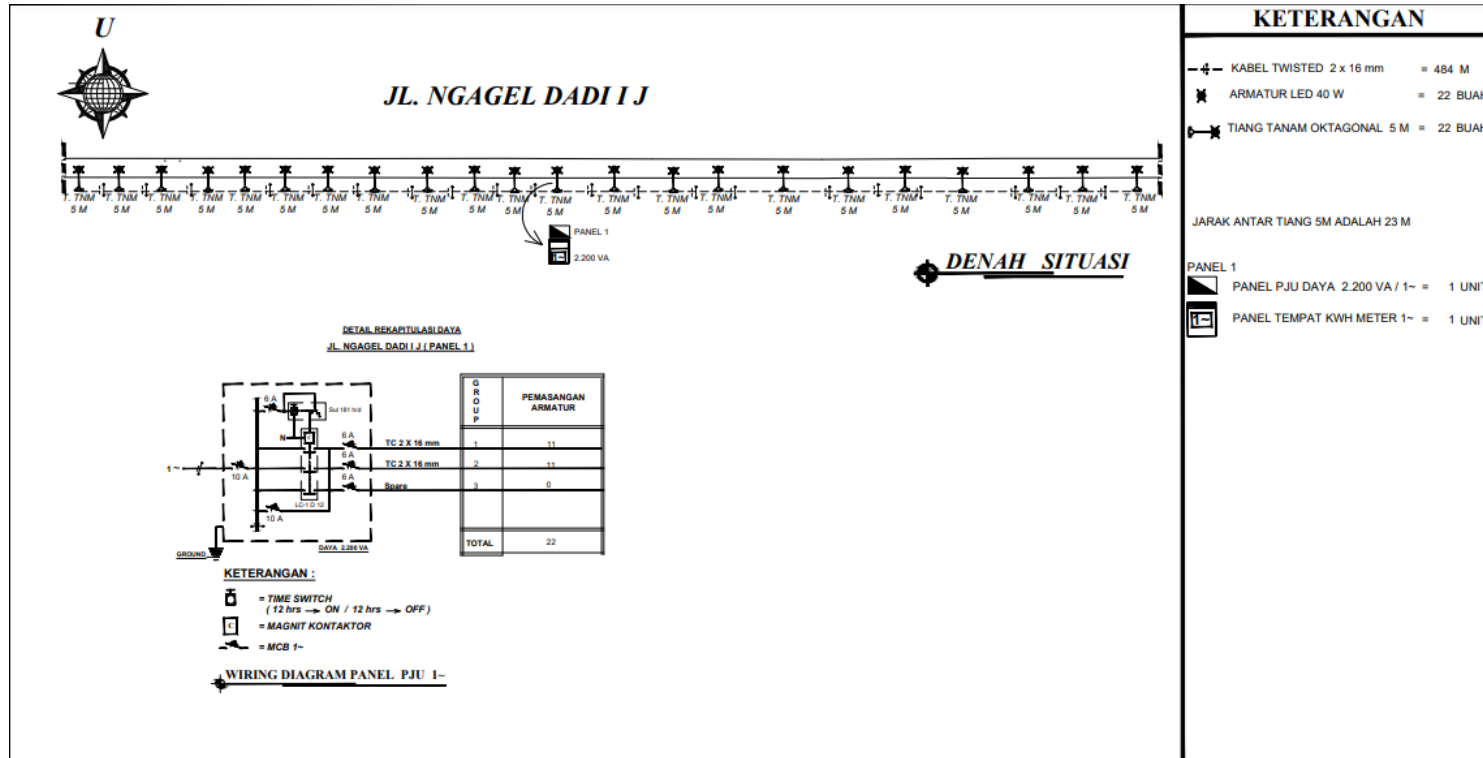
U

JL. NGAGEL DADI I J

T. TNM 5 M T. TNM 5 M T. TNM 5 M T. TNM 5 M T. TNM 5 M T. TNM 5 M T. TNM 5 M T. TNM 5 M T. TNM 5 M T. TNM 5 M T. TNM 5 M T. TNM 5 M T. TNM 5 M T. TNM 5 M T. TNM 5 M T. TNM 5 M T. TNM 5 M T. TNM 5 M T. TNM 5 M T. TNM 5 M T. TNM 5 M T. TNM 5 M

PANEL 1
2.200 VA

DENAH SITUASI

DETAIL REKAPITULASI DAYA
JL. NGAGEL DADI I J ( PANEL 1 )

6 A
Sul 181 h/d
N
6 A
TC 2 X 16 mm
6 A
TC 2 X 16 mm
6 A
Spare
1 ~
10 A
LC-1 D 12
10 A
GROUND
DAYA 2.200 VA

| GROUP | PEMASANGAN ARMATUR |
|---|---|
| 1 | 11 |
| 2 | 11 |
| 3 | 0 |
| TOTAL | 22 |

KETERANGAN :
= TIME SWITCH ( 12 hrs → ON / 12 hrs → OFF )
= MAGNIT KONTAKTOR
= MCB 1~

WIRING DIAGRAM PANEL PJU 1~

KETERANGAN

KABEL TWISTED 2 x 16 mm = 484 M
ARMATUR LED 40 W = 22 BUAH
TIANG TANAM OKTAGONAL 5 M = 22 BUAH

JARAK ANTAR TIANG 5M ADALAH 23 M

PANEL 1
PANEL PJU DAYA 2.200 VA / 1~ = 1 UNIT
PANEL TEMPAT KWH METER 1~ = 1 UNIT